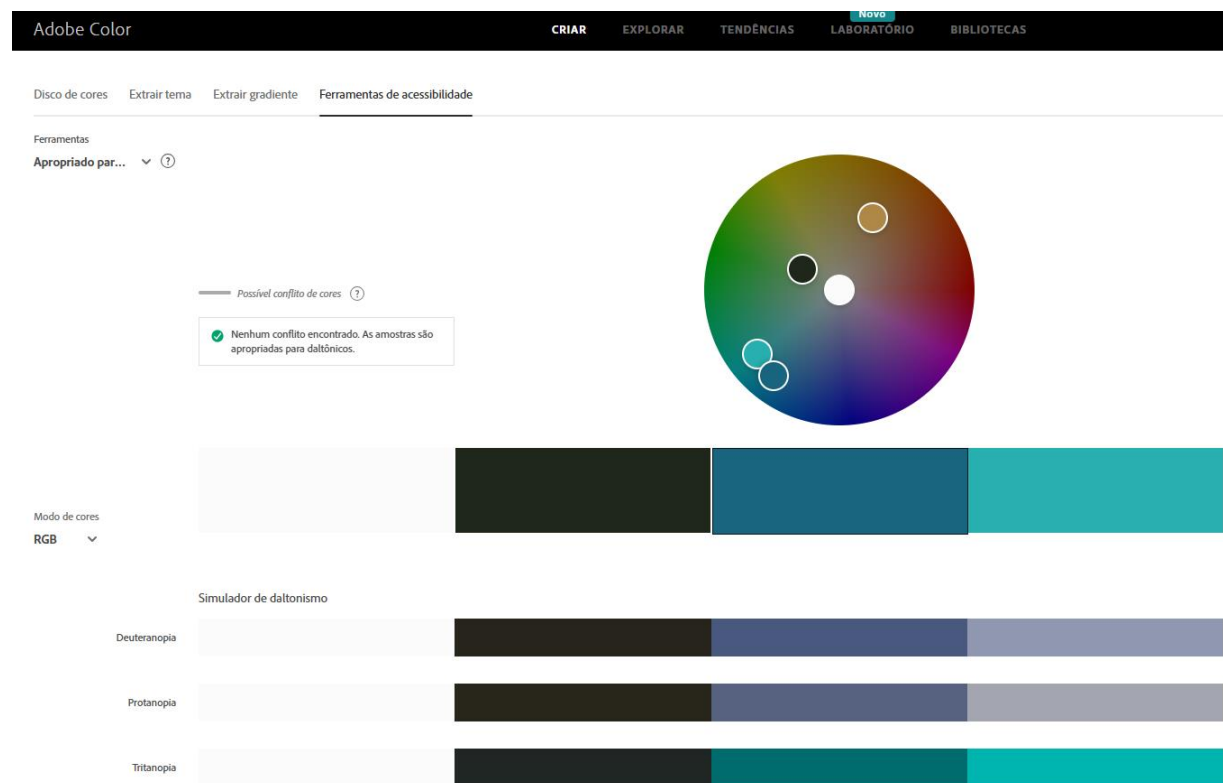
Adobe Color

CRIAR EXPLORAR TENDÊNCIAS Novo LABORATÓRIO BIBLIOTECAS

Disco de cores Extrair tema Extrair gradiente Ferramentas de acessibilidade

Ferramentas
Apropriado par... ?

Possível conflito de cores ?

Nenhum conflito encontrado. As amostras são apropriadas para daltônicos.

Modo de cores
RGB

Simulador de daltonismo

Deuteranopia

Protanopia

Tritanopia